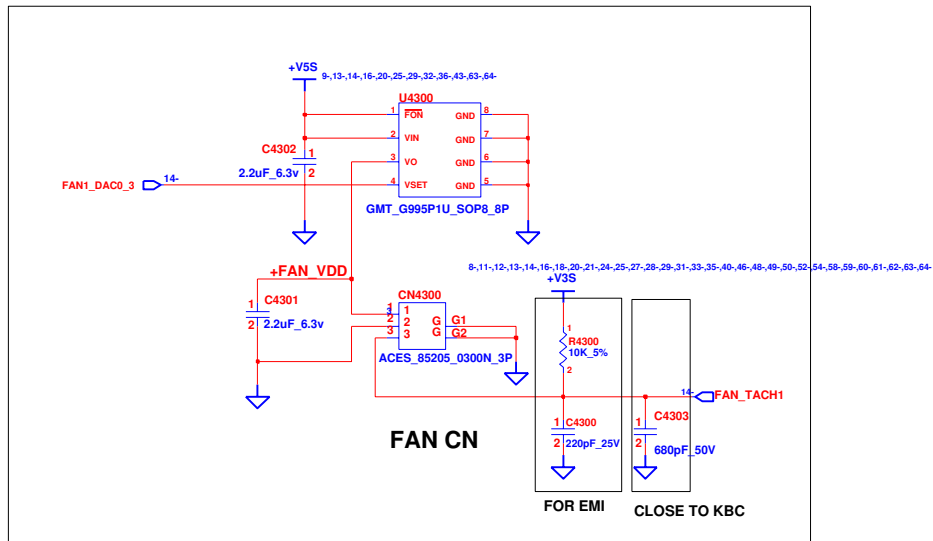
+V5S
9-,13-,14-,16-,20-,25-,29-,32-,36-,43-,63-,64-

U4300
1 FON GND 8
2 VIN GND 7
3 VO GND 6
4 VSET GND 5

C4302
1
2
2.2uF_6.3v

FAN1_DAC0_3 14-

GMT_G995P1U_SOP8_8P

+FAN_VDD

C4301
1
2
2.2uF_6.3v

CN4300
1 1
2 2
3 3
G G1
G G2
ACES_85205_0300N_3P

8-,11-,12-,13-,14-,16-,18-,20-,21-,24-,25-,27-,28-,29-,31-,33-,35-,40-,46-,48-,49-,50-,52-,54-,58-,59-,60-,61-,62-,63,64-
+V3S

1
R4300
10K_5%
2

14- FAN_TACH1

1 C4300
2 220pF_25V

C4303
1
2
680pF_50V

FAN CN

FOR EMI

CLOSE TO KBC